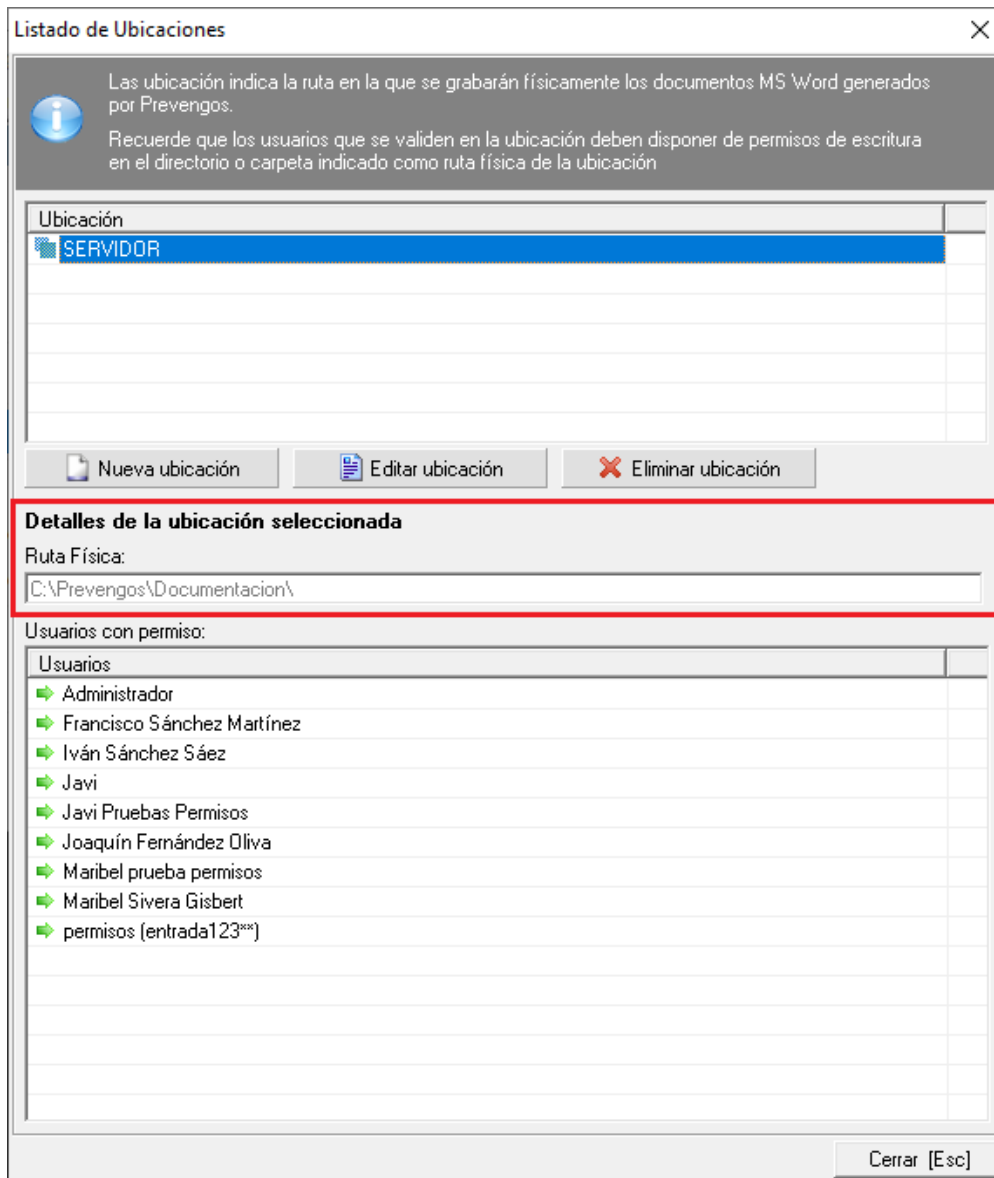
Listado de Ubicaciones

Las ubicación indica la ruta en la que se grabarán físicamente los documentos MS Word generados por Prevengos.

Recuerde que los usuarios que se validen en la ubicación deben disponer de permisos de escritura en el directorio o carpeta indicado como ruta física de la ubicación

Ubicación
SERVIDOR

Nueva ubicación
Editar ubicación
Eliminar ubicación

Detalles de la ubicación seleccionada
Ruta Física:
C:\Prevengos\Documentacion\

Usuarios con permiso:
Usuarios
Administrador
Francisco Sánchez Martínez
Iván Sánchez Sáez
Javi
Javi Pruebas Permisos
Joaquín Fernández Oliva
Maribel prueba permisos
Maribel Sivera Gisbert
permisos (entrada123**)

Cerrar [Esc]